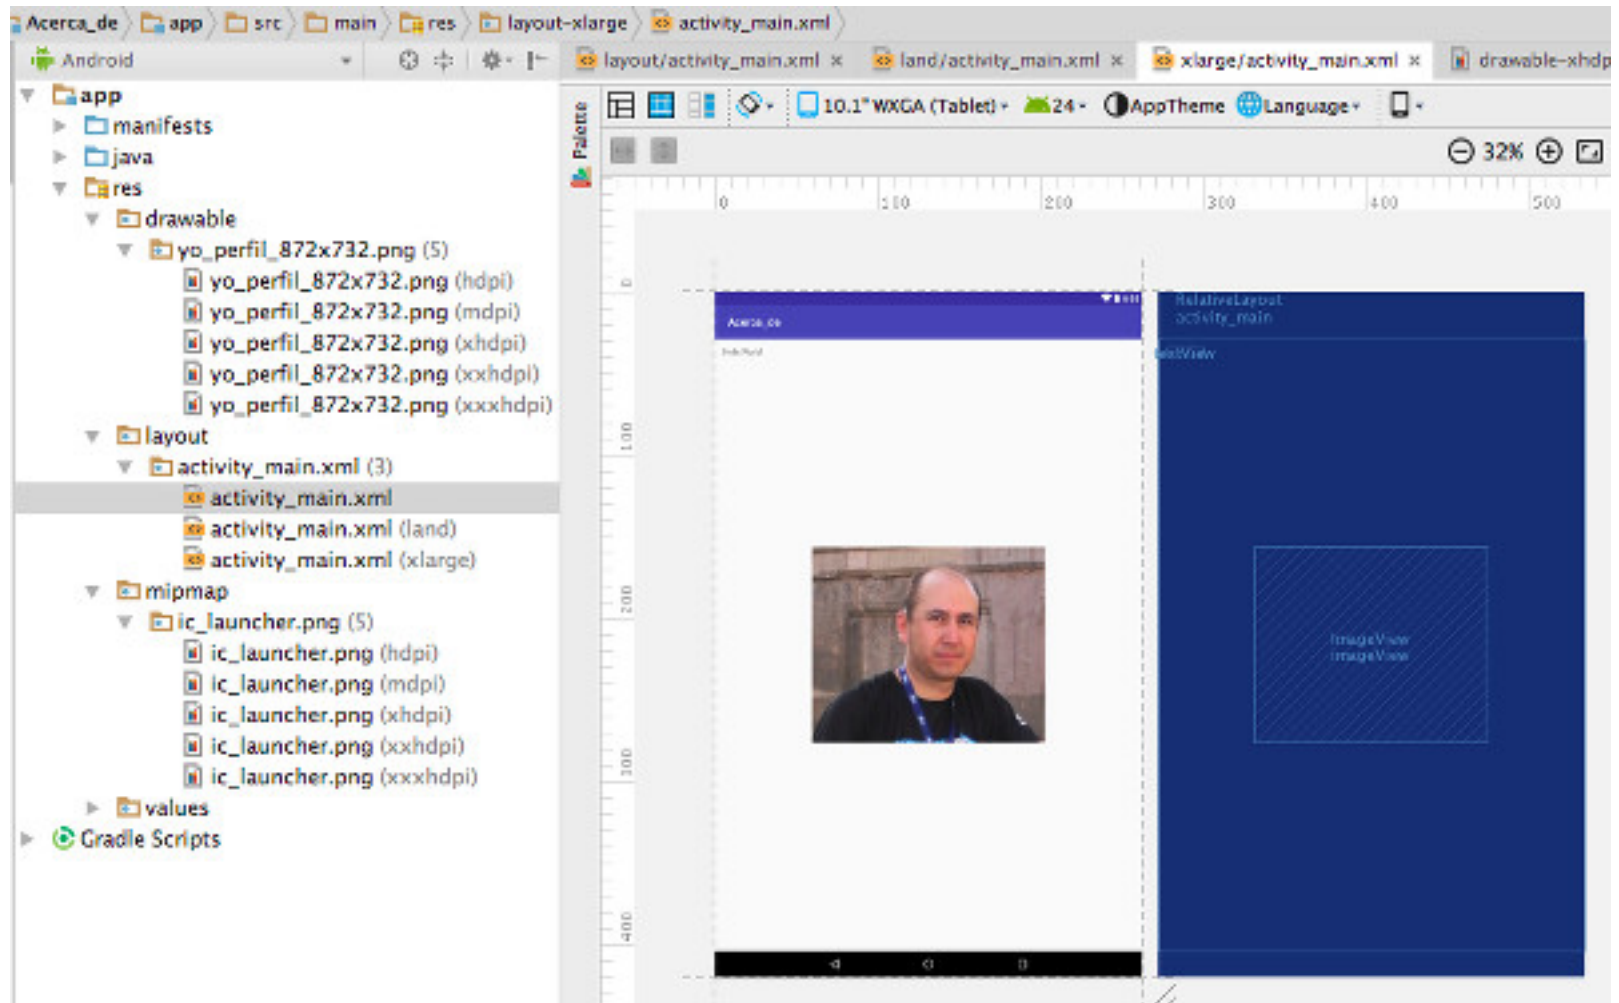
Acerca_de 〉 app 〉 src 〉 main 〉 res 〉 layout-xlarge 〉 activity_main.xml 〉

Android

layout/activity_main.xml × land/activity_main.xml × xlarge/activity_main.xml × drawable-xhdp

app
manifests
java
res
drawable
yo_perfil_872x732.png (5)
yo_perfil_872x732.png (hdpi)
yo_perfil_872x732.png (mdpi)
yo_perfil_872x732.png (xhdpi)
yo_perfil_872x732.png (xxhdpi)
yo_perfil_872x732.png (xxxhdpi)
layout
activity_main.xml (3)
activity_main.xml
activity_main.xml (land)
activity_main.xml (xlarge)
mipmap
ic_launcher.png (5)
ic_launcher.png (hdpi)
ic_launcher.png (mdpi)
ic_launcher.png (xhdpi)
ic_launcher.png (xxhdpi)
ic_launcher.png (xxxhdpi)
values
Gradle Scripts

Palette

10.1" WXGA (Tablet) 24 AppTheme Language

32%

0 100 200 300 400 500

0 100 200 300 400

Acerca_de

RelativeLayout
activity_main

TextView

ImageView
imageView